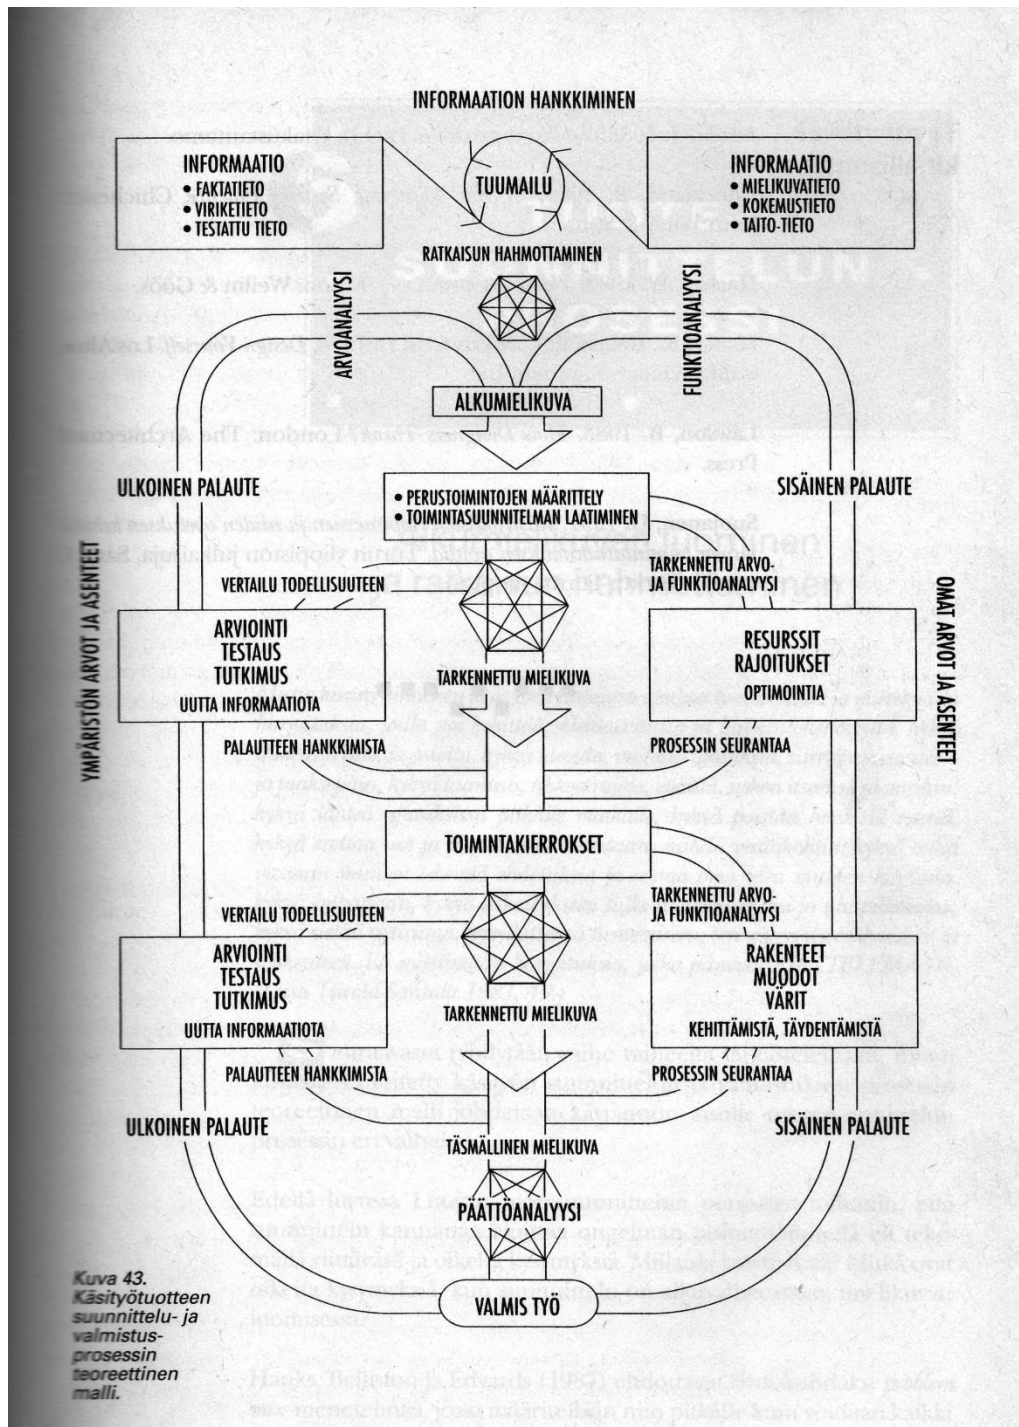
INFORMAATION HANKKIMINEN

INFORMAATIO
• FAKTATIETO
• VIRIKETIETO
• TESTATTU TIETO

TUUMAILU

INFORMAATIO
• MIELIKUVATIETO
• KOKEMUSTIETO
• TAITO-TIETO

RATKAISUN HAHMOTTAMINEN

ARVOANALYYSI

FUNKTIOANALYYSI

ALKUMIELIKUVA

ULKOINEN PALAUTE

SISÄINEN PALAUTE

• PERUSTOIMINTOJEN MÄÄRITTELY
• TOIMINTASUUNNITELMAN LAATIMINEN

YMPÄRISTÖN ARVOT JA ASENTEET

VERTAILU TODELLISUUTEEN

TARKENNETTU ARVO- JA FUNKTIOANALYYSI

OMAT ARVOT JA ASENTEET

ARVIOINTI
TESTAUS
TUTKIMUS
UUTTA INFORMAATIOTA

RESURSSIT
RAJOITUKSET
OPTIMOINTIA

TARKENNETTU MIELIKUVA

PALAUTTEEN HANKKIMISTA

PROSESSIN SEURANTAA

TOIMINTAKIERROKSET

TARKENNETTU ARVO- JA FUNKTIOANALYYSI

VERTAILU TODELLISUUTEEN

ARVIOINTI
TESTAUS
TUTKIMUS
UUTTA INFORMAATIOTA

RAKENTEET
MUODOT
VÄRIT
KEHITTÄMISTÄ, TÄYDENTÄMISTÄ

TARKENNETTU MIELIKUVA

PALAUTTEEN HANKKIMISTA

PROSESSIN SEURANTAA

ULKOINEN PALAUTE

SISÄINEN PALAUTE

TÄSMÄLLINEN MIELIKUVA

PÄÄTTÖANALYYSI

VALMIS TYÖ

Kuva 43. Käsityötuotteen suunnittelu- ja valmistus-prosessin teoreettinen malli.